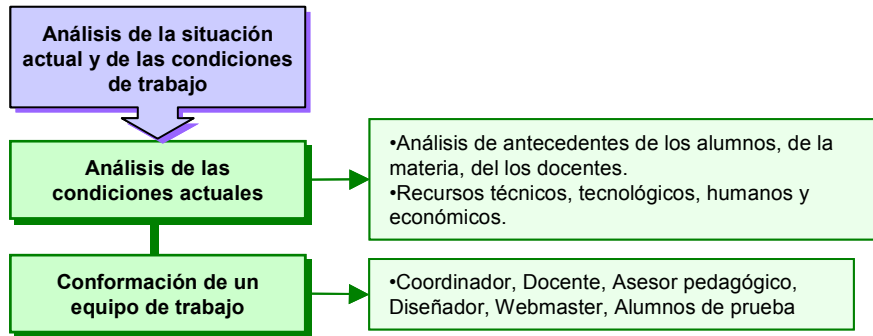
Análisis de la situación actual y de las condiciones de trabajo

Análisis de las condiciones actuales

•Análisis de antecedentes de los alumnos, de la materia, del los docentes.
•Recursos técnicos, tecnológicos, humanos y económicos.

Conformación de un equipo de trabajo

•Coordinador, Docente, Asesor pedagógico, Diseñador, Webmaster, Alumnos de prueba